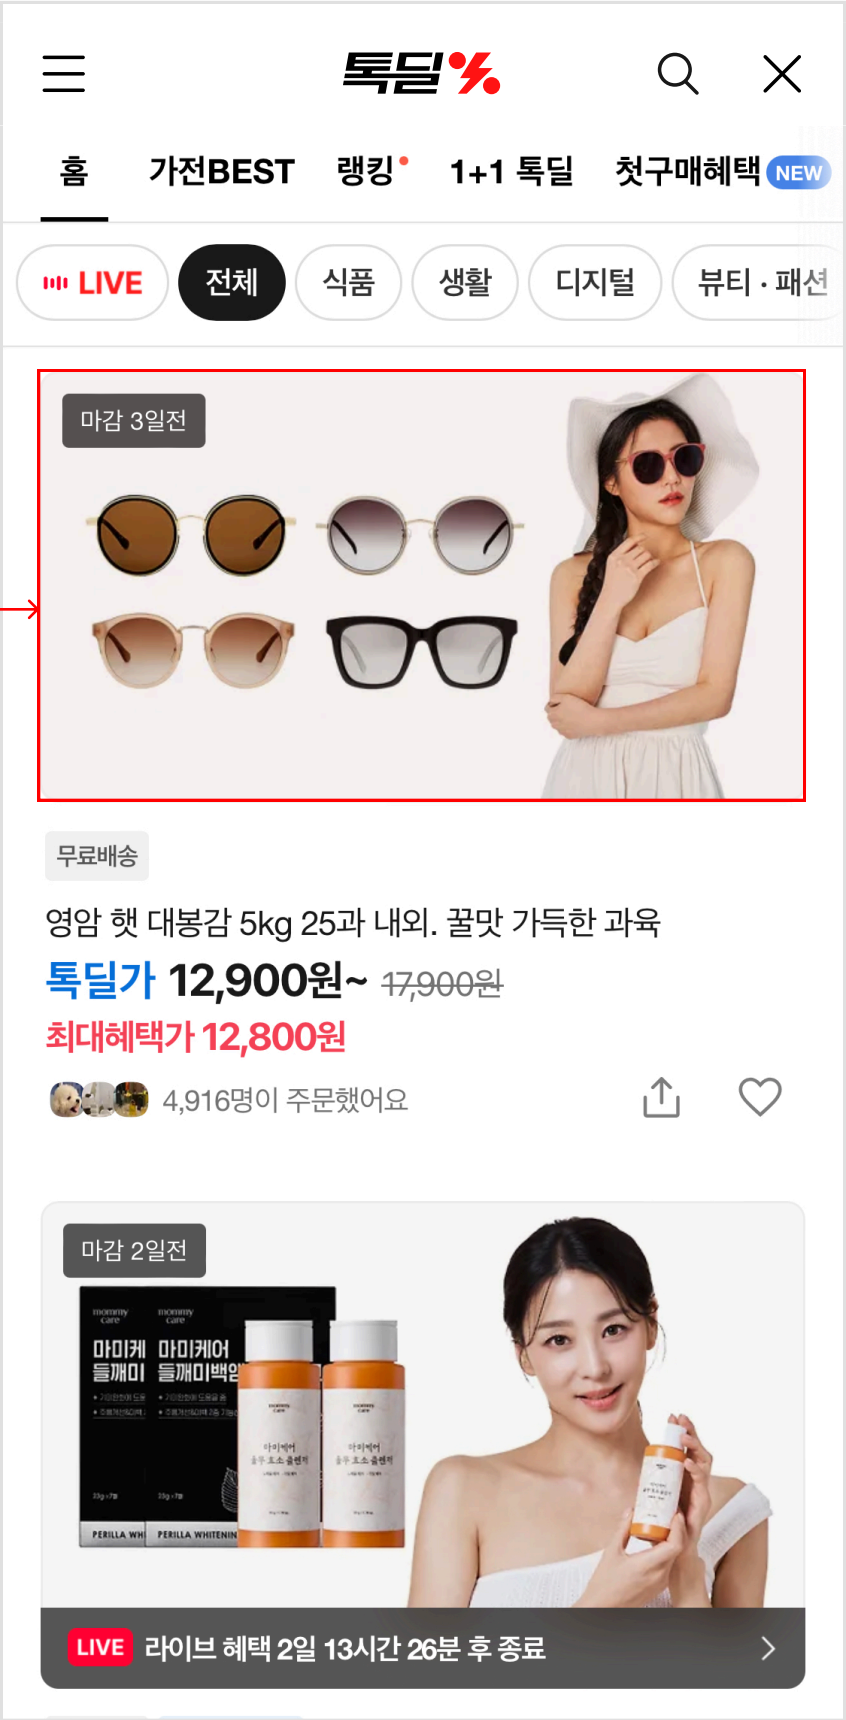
톡딜%

홈 가전BEST 랭킹 1+1 톡딜 첫구매혜택 NEW

LIVE 전체 식품 생활 디지털 뷰티 · 패션

마감 3일전

무료배송

영암 햇 대봉감 5kg 25과 내외. 꿀맛 가득한 과육

톡딜가 12,900원~ 17,900원

최대혜택가 12,800원

4,916명이 주문했어요

마감 2일전

mommy care mommy care

마미케 마미케어

들깨미 들깨미백

PERILLA WH PERILLA WHITENIN

마미케어

마미케어

LIVE 라이브 혜택 2일 13시간 26분 후 종료